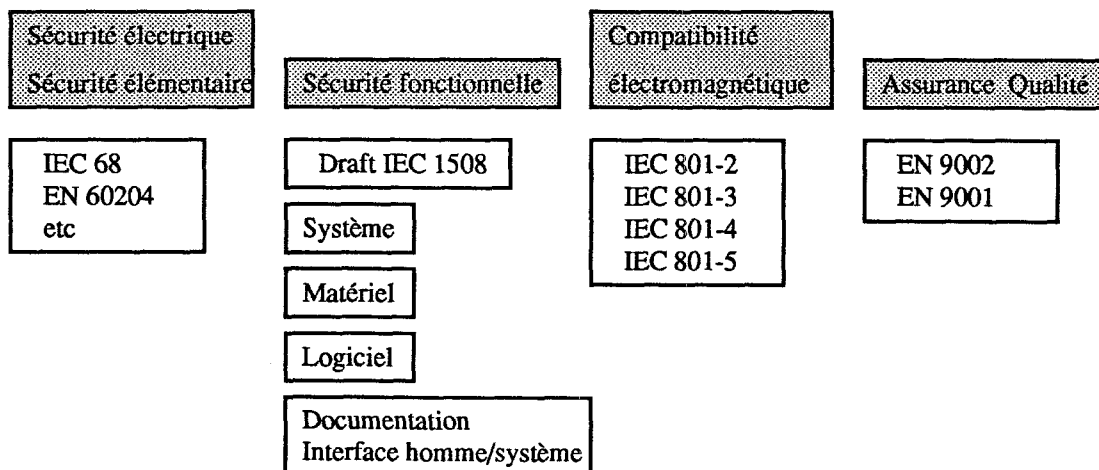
Sécurité électrique
Sécurité élémentaire

IEC 68
EN 60204
etc

Sécurité fonctionnelle

Draft IEC 1508

Système

Matériel

Logiciel

Documentation
Interface homme/système

Compatibilité
électromagnétique

IEC 801-2
IEC 801-3
IEC 801-4
IEC 801-5

Assurance Qualité

EN 9002
EN 9001